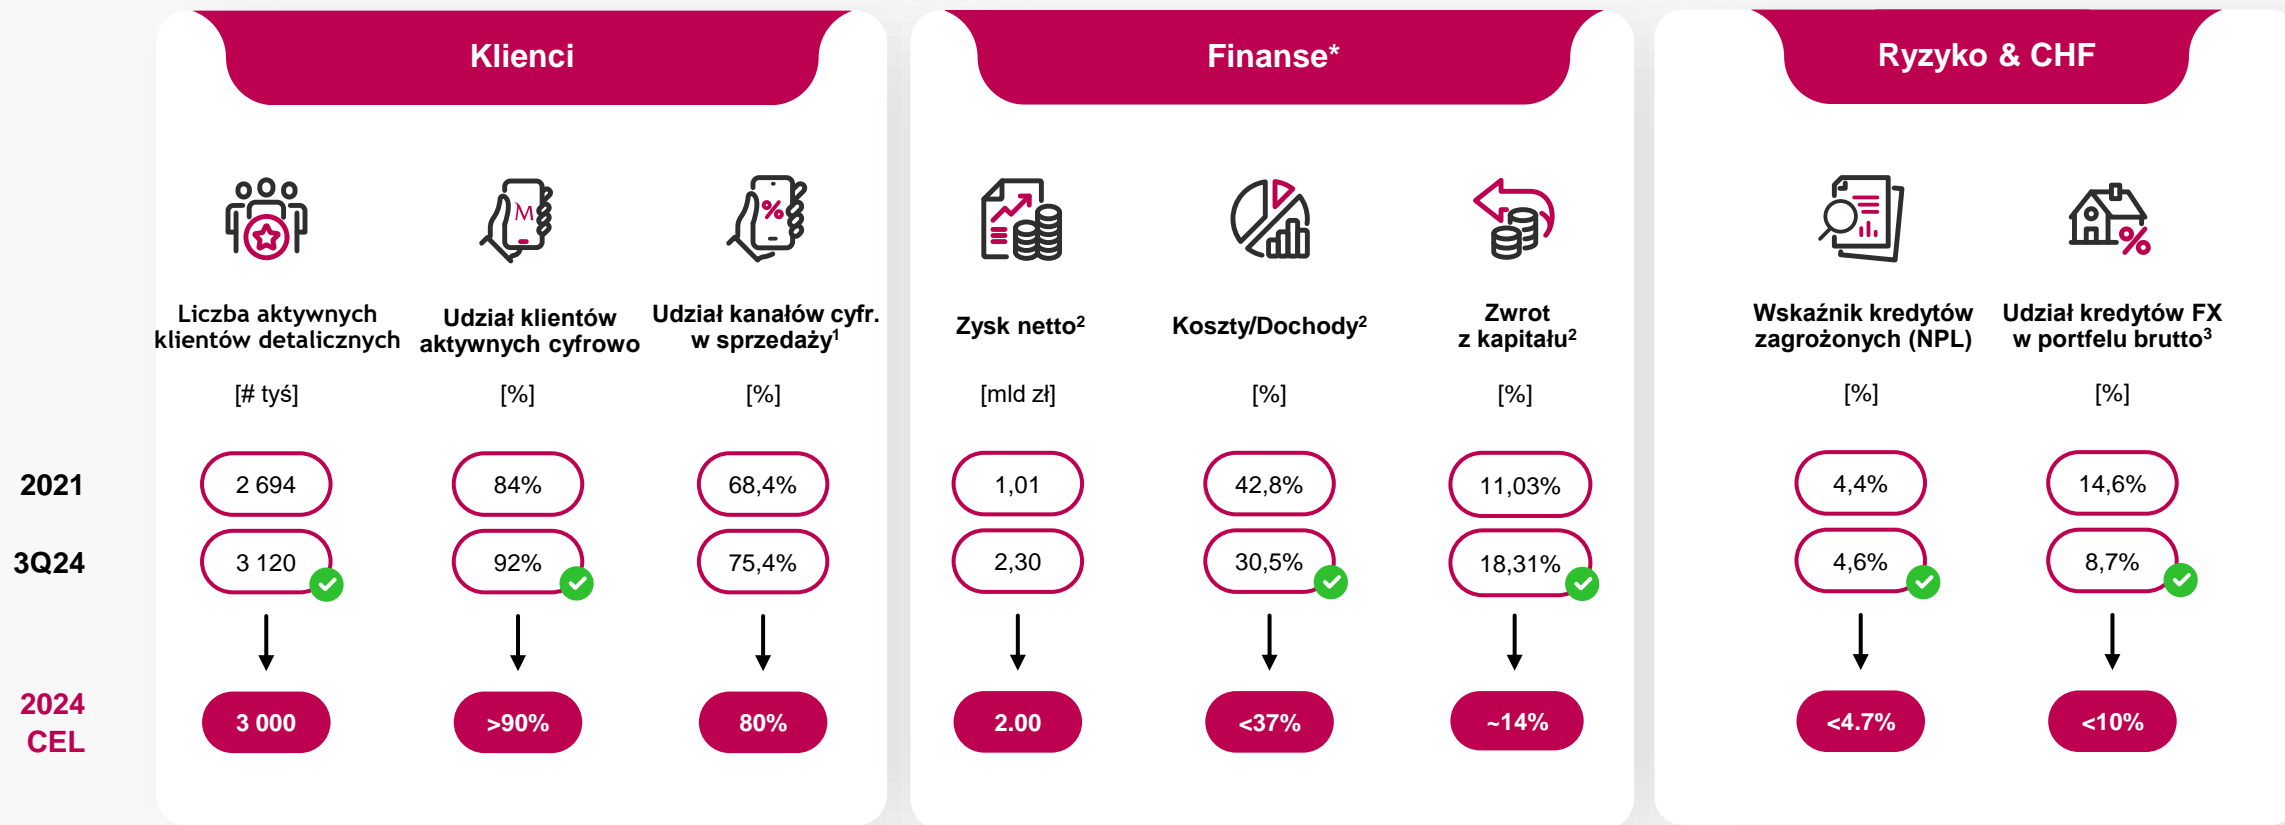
Klienci

Liczba aktywnych klientów detalicznych
[# tyś]
2 694
3 120
3 000

Udział klientów aktywnych cyfrowo
[%]
84%
92%
>90%

Udział kanałów cyfr. w sprzedaży$^1$
[%]
68,4%
75,4%
80%

Finanse*

Zysk netto$^2$
[mld zł]
1,01
2,30
2.00

Koszty/Dochody$^2$
[%]
42,8%
30,5%
<37%

Zwrot z kapitału$^2$
[%]
11,03%
18,31%
~14%

Ryzyko & CHF

Wskaźnik kredytów zagrożonych (NPL)
[%]
4,4%
4,6%
<4.7%

Udział kredytów FX w portfelu brutto$^3$
[%]
14,6%
8,7%
<10%

2021
3Q24
2024 CEL